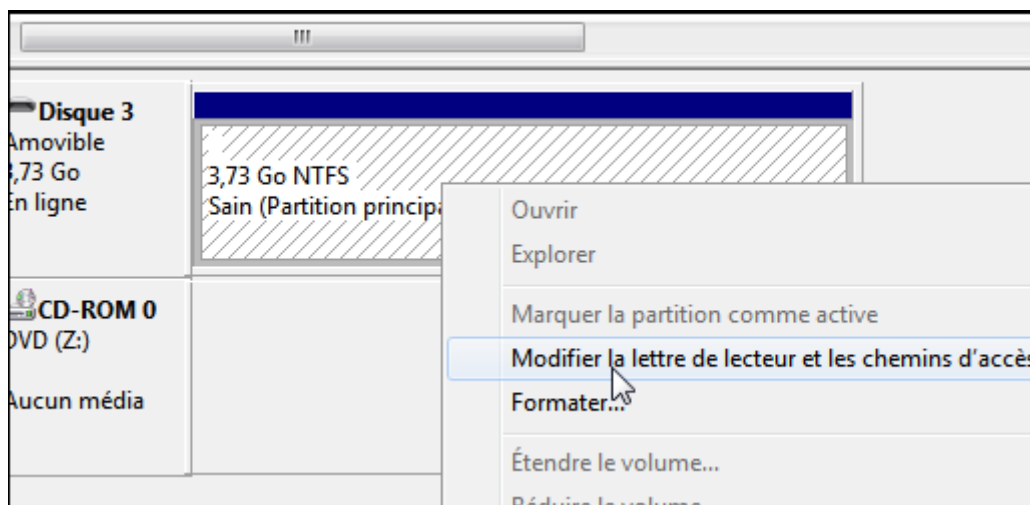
III

Disque 3
Amovible
3,73 Go
En ligne

3,73 Go NTFS
Sain (Partition princip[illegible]

CD-ROM 0
DVD (Z:)

Aucun média

Ouvrir
Explorer
Marquer la partition comme active
Modifier la lettre de lecteur et les chemins d'accè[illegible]
Formater...
Étendre le volume...
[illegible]